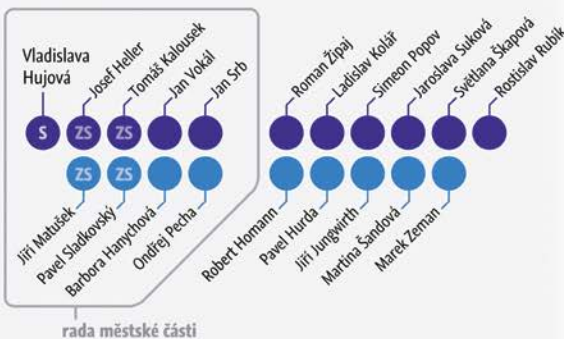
Vladislava Hujová
Josef Heller
Tomáš Kalousek
Jan Vokál
Jan Srb
Roman Žipaj
Ladislav Kolář
Simeon Popov
Jaroslava Suková
Světlana Škapová
Rostislav Rubík

S
ZS
ZS

ZS
ZS

Jiří Matušek
Pavel Sladkovský
Barbora Hanychová
Ondřej Pecha
Robert Homann
Pavel Hurda
Jiří Jungwirth
Martina Šandová
Marek Zeman

rada městské části